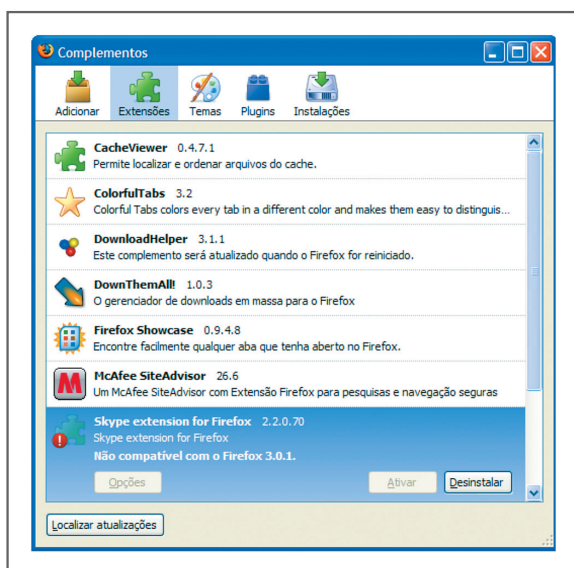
Complementos

Adicionar Extensões Temas Plugins Instalações

CacheViewer 0.4.7.1
Permite localizar e ordenar arquivos do cache.

ColorfulTabs 3.2
Colorful Tabs colors every tab in a different color and makes them easy to distinguis...

DownloadHelper 3.1.1
Este complemento será atualizado quando o Firefox for reiniciado.

DownThemAll! 1.0.3
O gerenciador de downloads em massa para o Firefox

Firefox Showcase 0.9.4.8
Encontre facilmente qualquer aba que tenha aberto no Firefox.

McAfee SiteAdvisor 26.6
Um McAfee SiteAdvisor com Extensão Firefox para pesquisas e navegação seguras

Skype extension for Firefox 2.2.0.70
Skype extension for Firefox
Não compatível com o Firefox 3.0.1.

Opções Ativar Desinstalar

Localizar atualizações